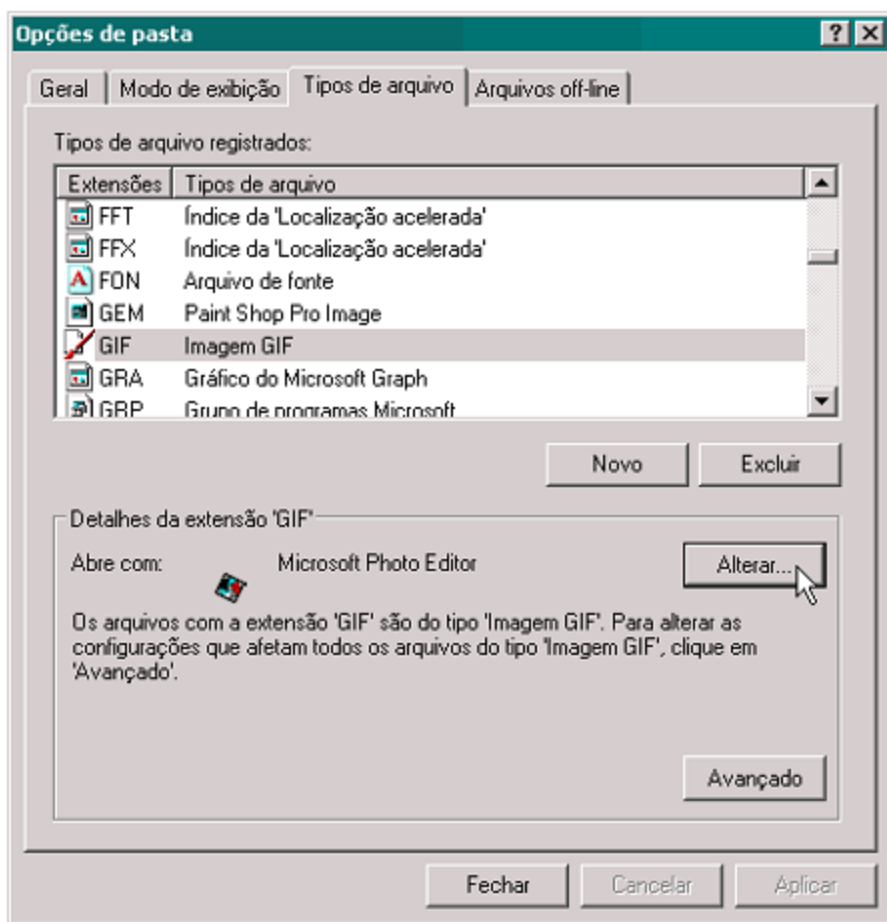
Opções de pasta

? X

Geral | Modo de exibição | Tipos de arquivo | Arquivos off-line

Tipos de arquivo registrados:

| Extensões | Tipos de arquivo |
|---|---|
| FFT | Índice da 'Localização acelerada' |
| FFX | Índice da 'Localização acelerada' |
| FON | Arquivo de fonte |
| GEM | Paint Shop Pro Image |
| GIF | Imagem GIF |
| GRA | Gráfico do Microsoft Graph |
| GRP | Grupo de programas Microsoft |

Novo | Excluir

Detalhes da extensão 'GIF'

Abre com: Microsoft Photo Editor

Alterar...

Os arquivos com a extensão 'GIF' são do tipo 'Imagem GIF'. Para alterar as configurações que afetam todos os arquivos do tipo 'Imagem GIF', clique em 'Avançado'.

Avançado

Fechar | Cancelar | Aplicar